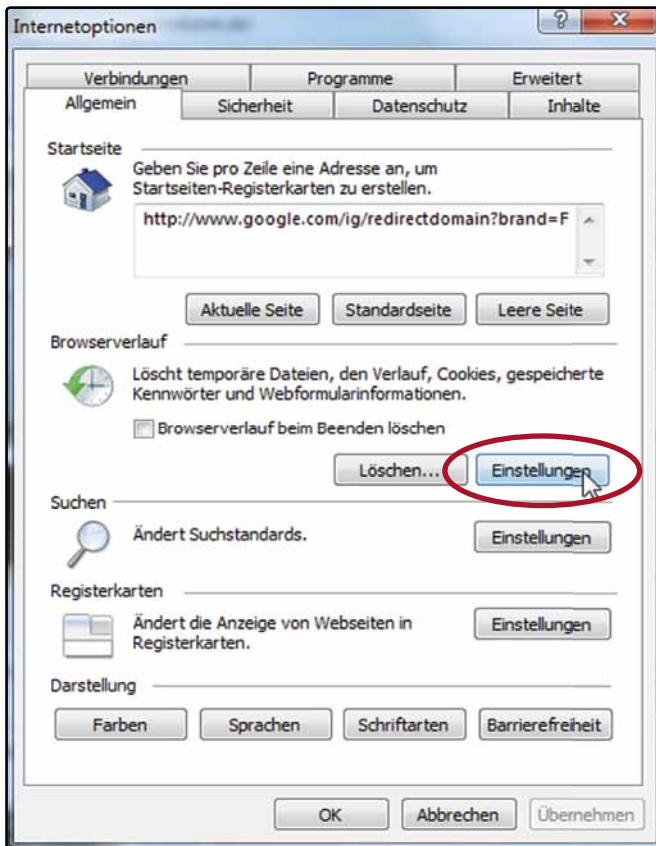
Internetoptionen

?

X

Verbindungen | Programme | Erweitert

Allgemein | Sicherheit | Datenschutz | Inhalte

Startseite

Geben Sie pro Zeile eine Adresse an, um Startseiten-Registerkarten zu erstellen.

http://www.google.com/ig/redirectdomain?brand=F

Aktuelle Seite | Standardseite | Leere Seite

Browserverlauf

Löscht temporäre Dateien, den Verlauf, Cookies, gespeicherte Kennwörter und Webformularinformationen.

Browserverlauf beim Beenden löschen

Löschen... | Einstellungen

Suchen

Ändert Suchstandards.

Einstellungen

Registerkarten

Ändert die Anzeige von Webseiten in Registerkarten.

Einstellungen

Darstellung

Farben | Sprachen | Schriftarten | Barrierefreiheit

OK | Abbrechen | Übernehmen